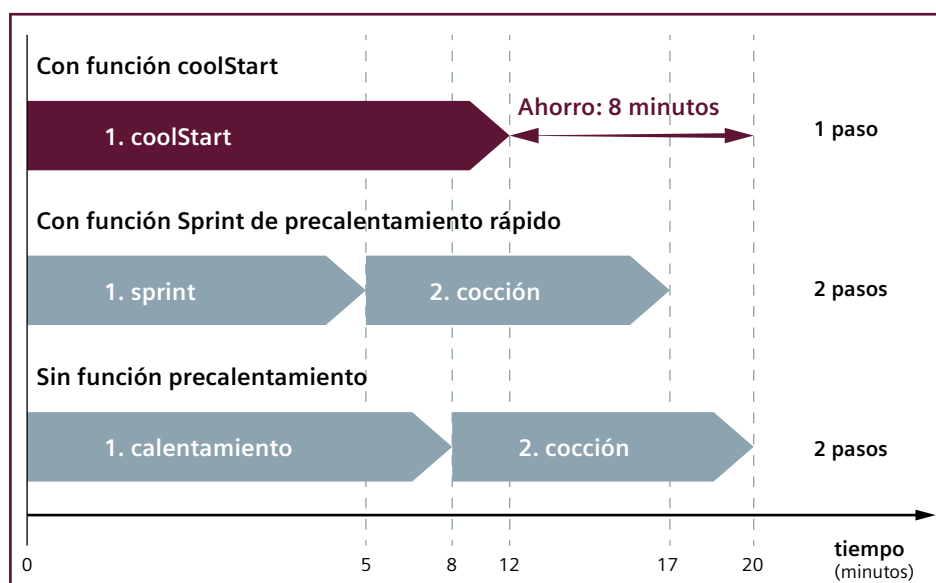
Con función coolStart

1. coolStart

Ahorro: 8 minutos

1 paso

Con función Sprint de precalentamiento rápido

1. sprint

2. cocción

2 pasos

Sin función precalentamiento

1. calentamiento

2. cocción

2 pasos

0

5

8

12

17

20

tiempo
(minutos)